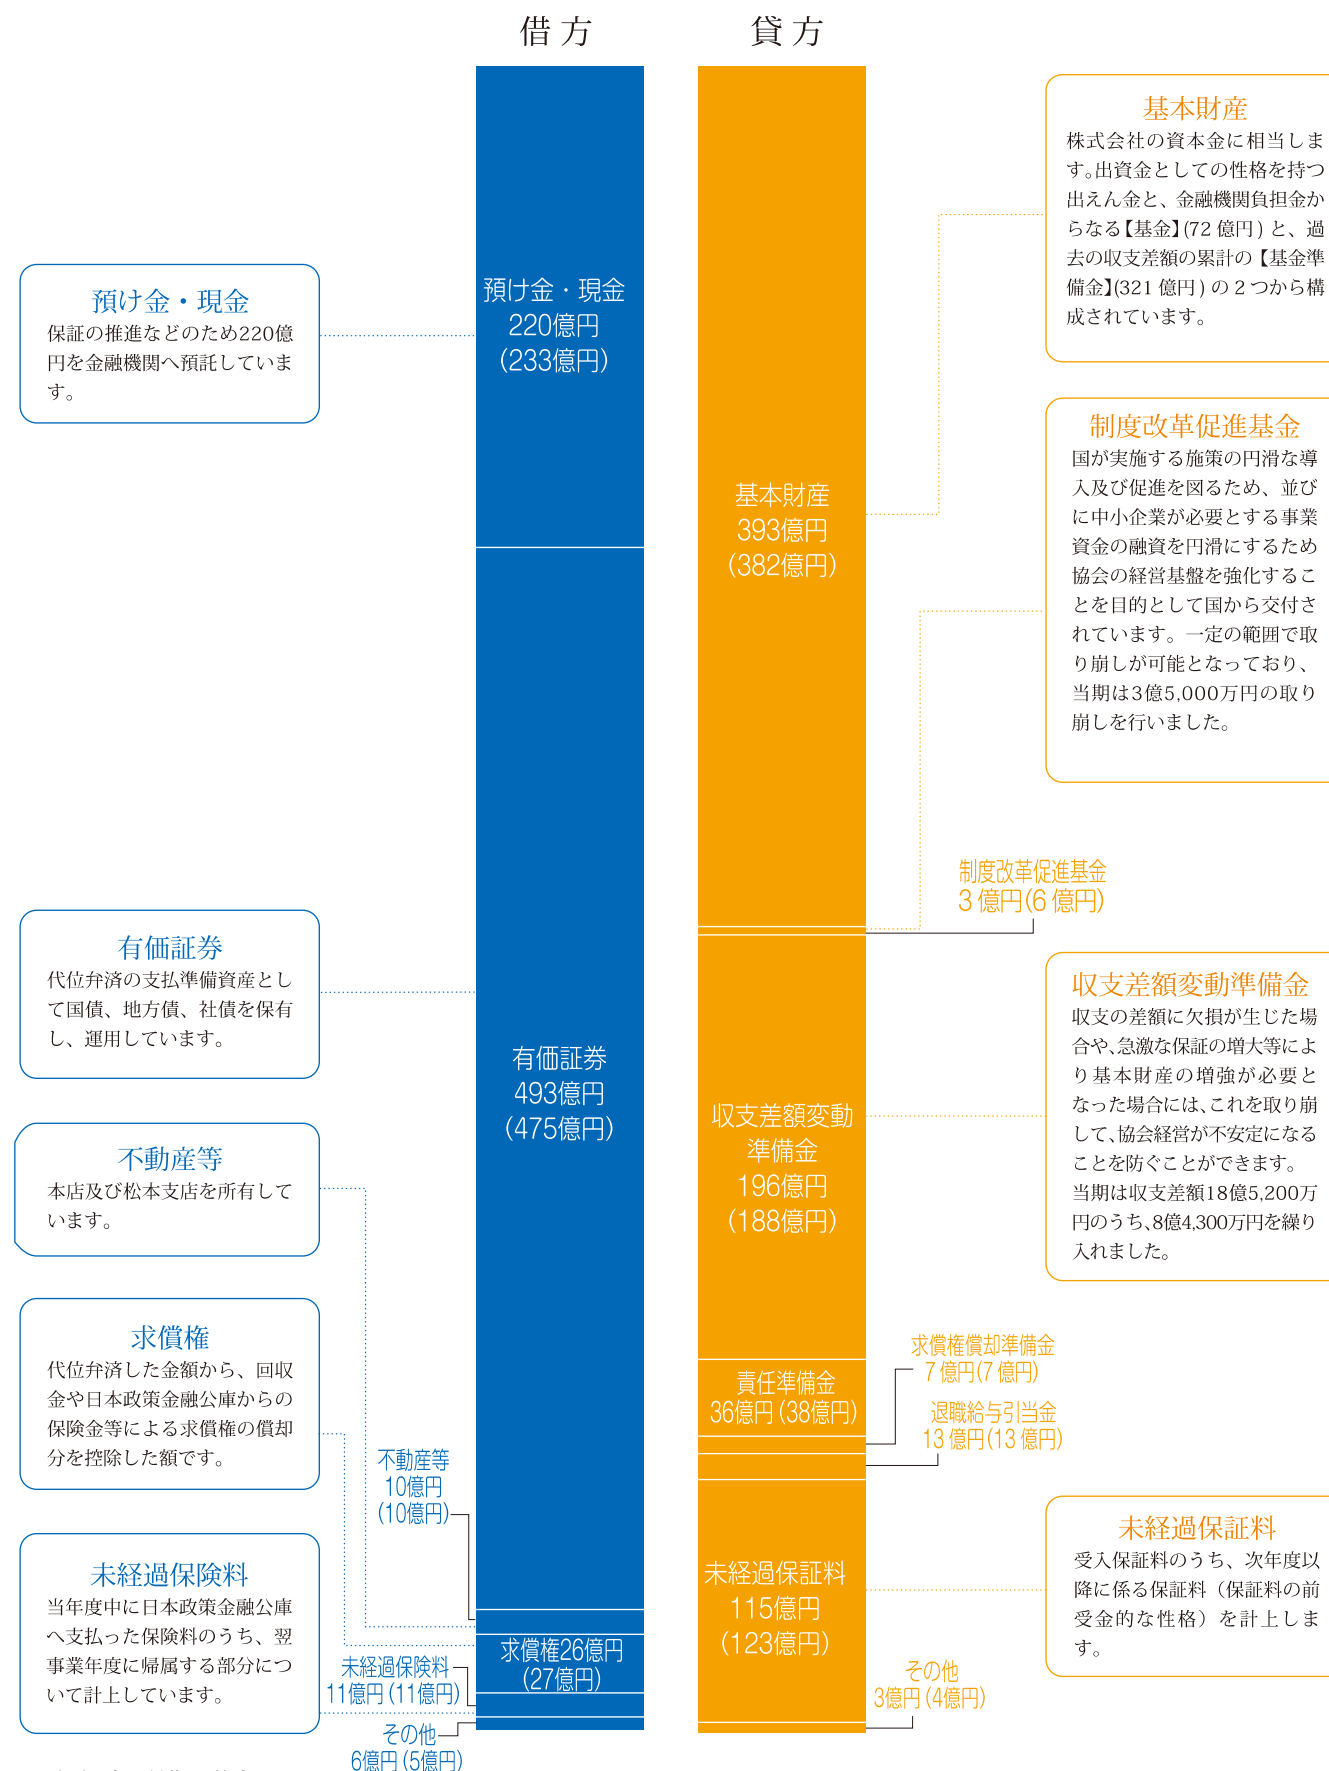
借方

貸方

基本財産
株式会社の資本金に相当します。出資金としての性格を持つ出えん金と、金融機関負担金からなる【基金】(72 億円) と、過去の収支差額の累計の【基金準備金】(321 億円) の２つから構成されています。

預け金・現金
保証の推進などのため220億円を金融機関へ預託しています。

預け金・現金
220億円
(233億円)

制度改革促進基金
国が実施する施策の円滑な導入及び促進を図るため、並びに中小企業が必要とする事業資金の融資を円滑にするため協会の経営基盤を強化することを目的として国から交付されています。一定の範囲で取り崩しが可能となっており、当期は3億5,000万円の取り崩しを行いました。

基本財産
393億円
(382億円)

制度改革促進基金
3 億円(6 億円)

有価証券
代位弁済の支払準備資産として国債、地方債、社債を保有し、運用しています。

有価証券
493億円
(475億円)

収支差額変動準備金
収支の差額に欠損が生じた場合や、急激な保証の増大等により基本財産の増強が必要となった場合には、これを取り崩して、協会経営が不安定になることを防ぐことができます。当期は収支差額18億5,200万円のうち、8億4,300万円を繰り入れました。

収支差額変動準備金
196億円
(188億円)

不動産等
本店及び松本支店を所有しています。

求償権償却準備金
7 億円(7 億円)

責任準備金
36億円(38億円)

退職給与引当金
13 億円(13 億円)

求償権
代位弁済した金額から、回収金や日本政策金融公庫からの保険金等による求償権の償却分を控除した額です。

不動産等
10億円
(10億円)

未経過保証料
受入保証料のうち、次年度以降に係る保証料（保証料の前受金的な性格）を計上します。

未経過保証料
115億円
(123億円)

未経過保険料
当年度中に日本政策金融公庫へ支払った保険料のうち、翌事業年度に帰属する部分について計上しています。

求償権26億円
(27億円)

未経過保険料
11億円(11億円)

その他
3億円(4億円)

その他
6億円(5億円)